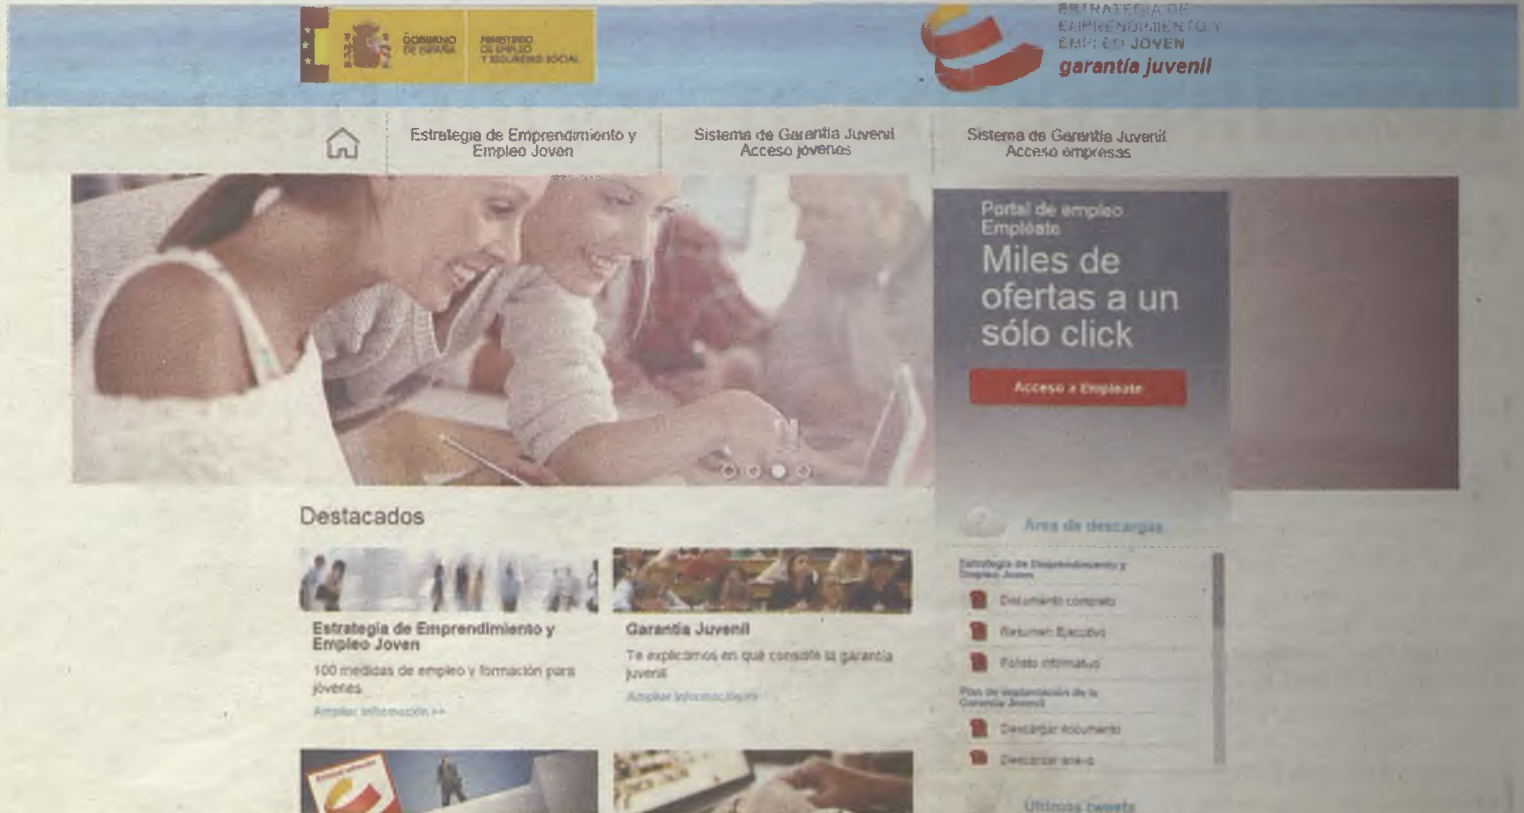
GOBIERNO DE ESPAÑA | MINISTERIO DE EMPLEO Y SEGURIDAD SOCIAL

ESTRATEGIA DE EMPRENDIMIENTO Y EMPLEO JOVEN
garantía juvenil

Estrategia de Emprendimiento y Empleo Joven | Sistema de Garantía Juvenil Acceso jóvenes | Sistema de Garantía Juvenil Acceso empresas

Portal de empleo Empléate
Miles de ofertas a un sólo click
Acceso a Empléate

Destacados

Estrategia de Emprendimiento y Empleo Joven
100 medidas de empleo y formación para jóvenes
Ampliar información >>

Garantía Juvenil
Te explicamos en qué consiste la garantía juvenil
Ampliar información >>

Área de descargas
Estrategia de Emprendimiento y Empleo Joven
Documento completo
Resumen Ejecutivo
Folleto informativo
Plan de implantación de la Garantía Juvenil
Descargar documento
Descargar anexo

Últimos tweets